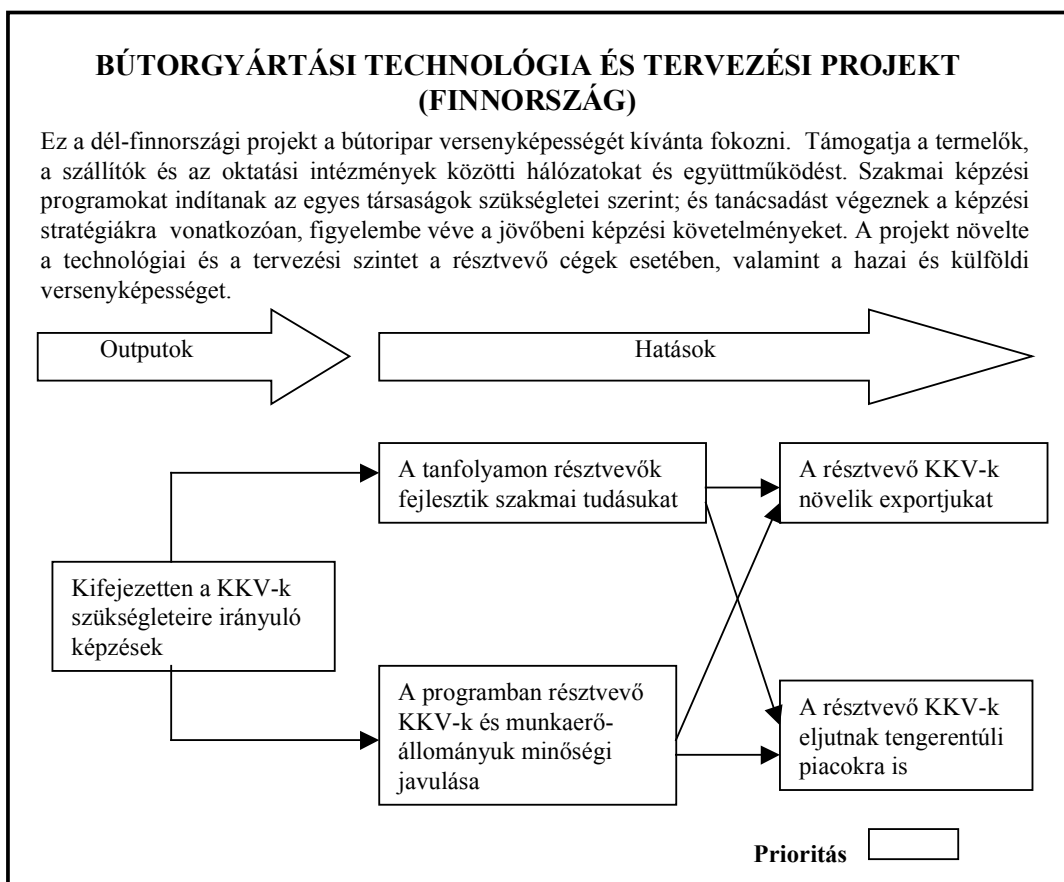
BÚTORGYÁRTÁSI TECHNOLÓGIA ÉS TERVEZÉSI PROJEKT (FINNORSZÁG)

Ez a dél-finnországi projekt a bútoripar versenyképességét kívánta fokozni. Támogatja a termelők, a szállítók és az oktatási intézmények közötti hálózatokat és együttműködést. Szakmai képzési programokat indítanak az egyes társaságok szükségletei szerint; és tanácsadást végeznek a képzési stratégiákra vonatkozóan, figyelembe véve a jövőbeni képzési követelményeket. A projekt növelte a technológiai és a tervezési szintet a résztvevő cégek esetében, valamint a hazai és külföldi versenyképességet.

Outputok

Hatások

A tanfolyamon résztvevők fejlesztik szakmai tudásukat

A résztvevő KKV-k növelik exportjukat

Kifejezetten a KKV-k szükségleteire irányuló képzések

A programban résztvevő KKV-k és munkaerő-állományuk minőségi javulása

A résztvevő KKV-k eljutnak tengerentúli piacokra is

Prioritás